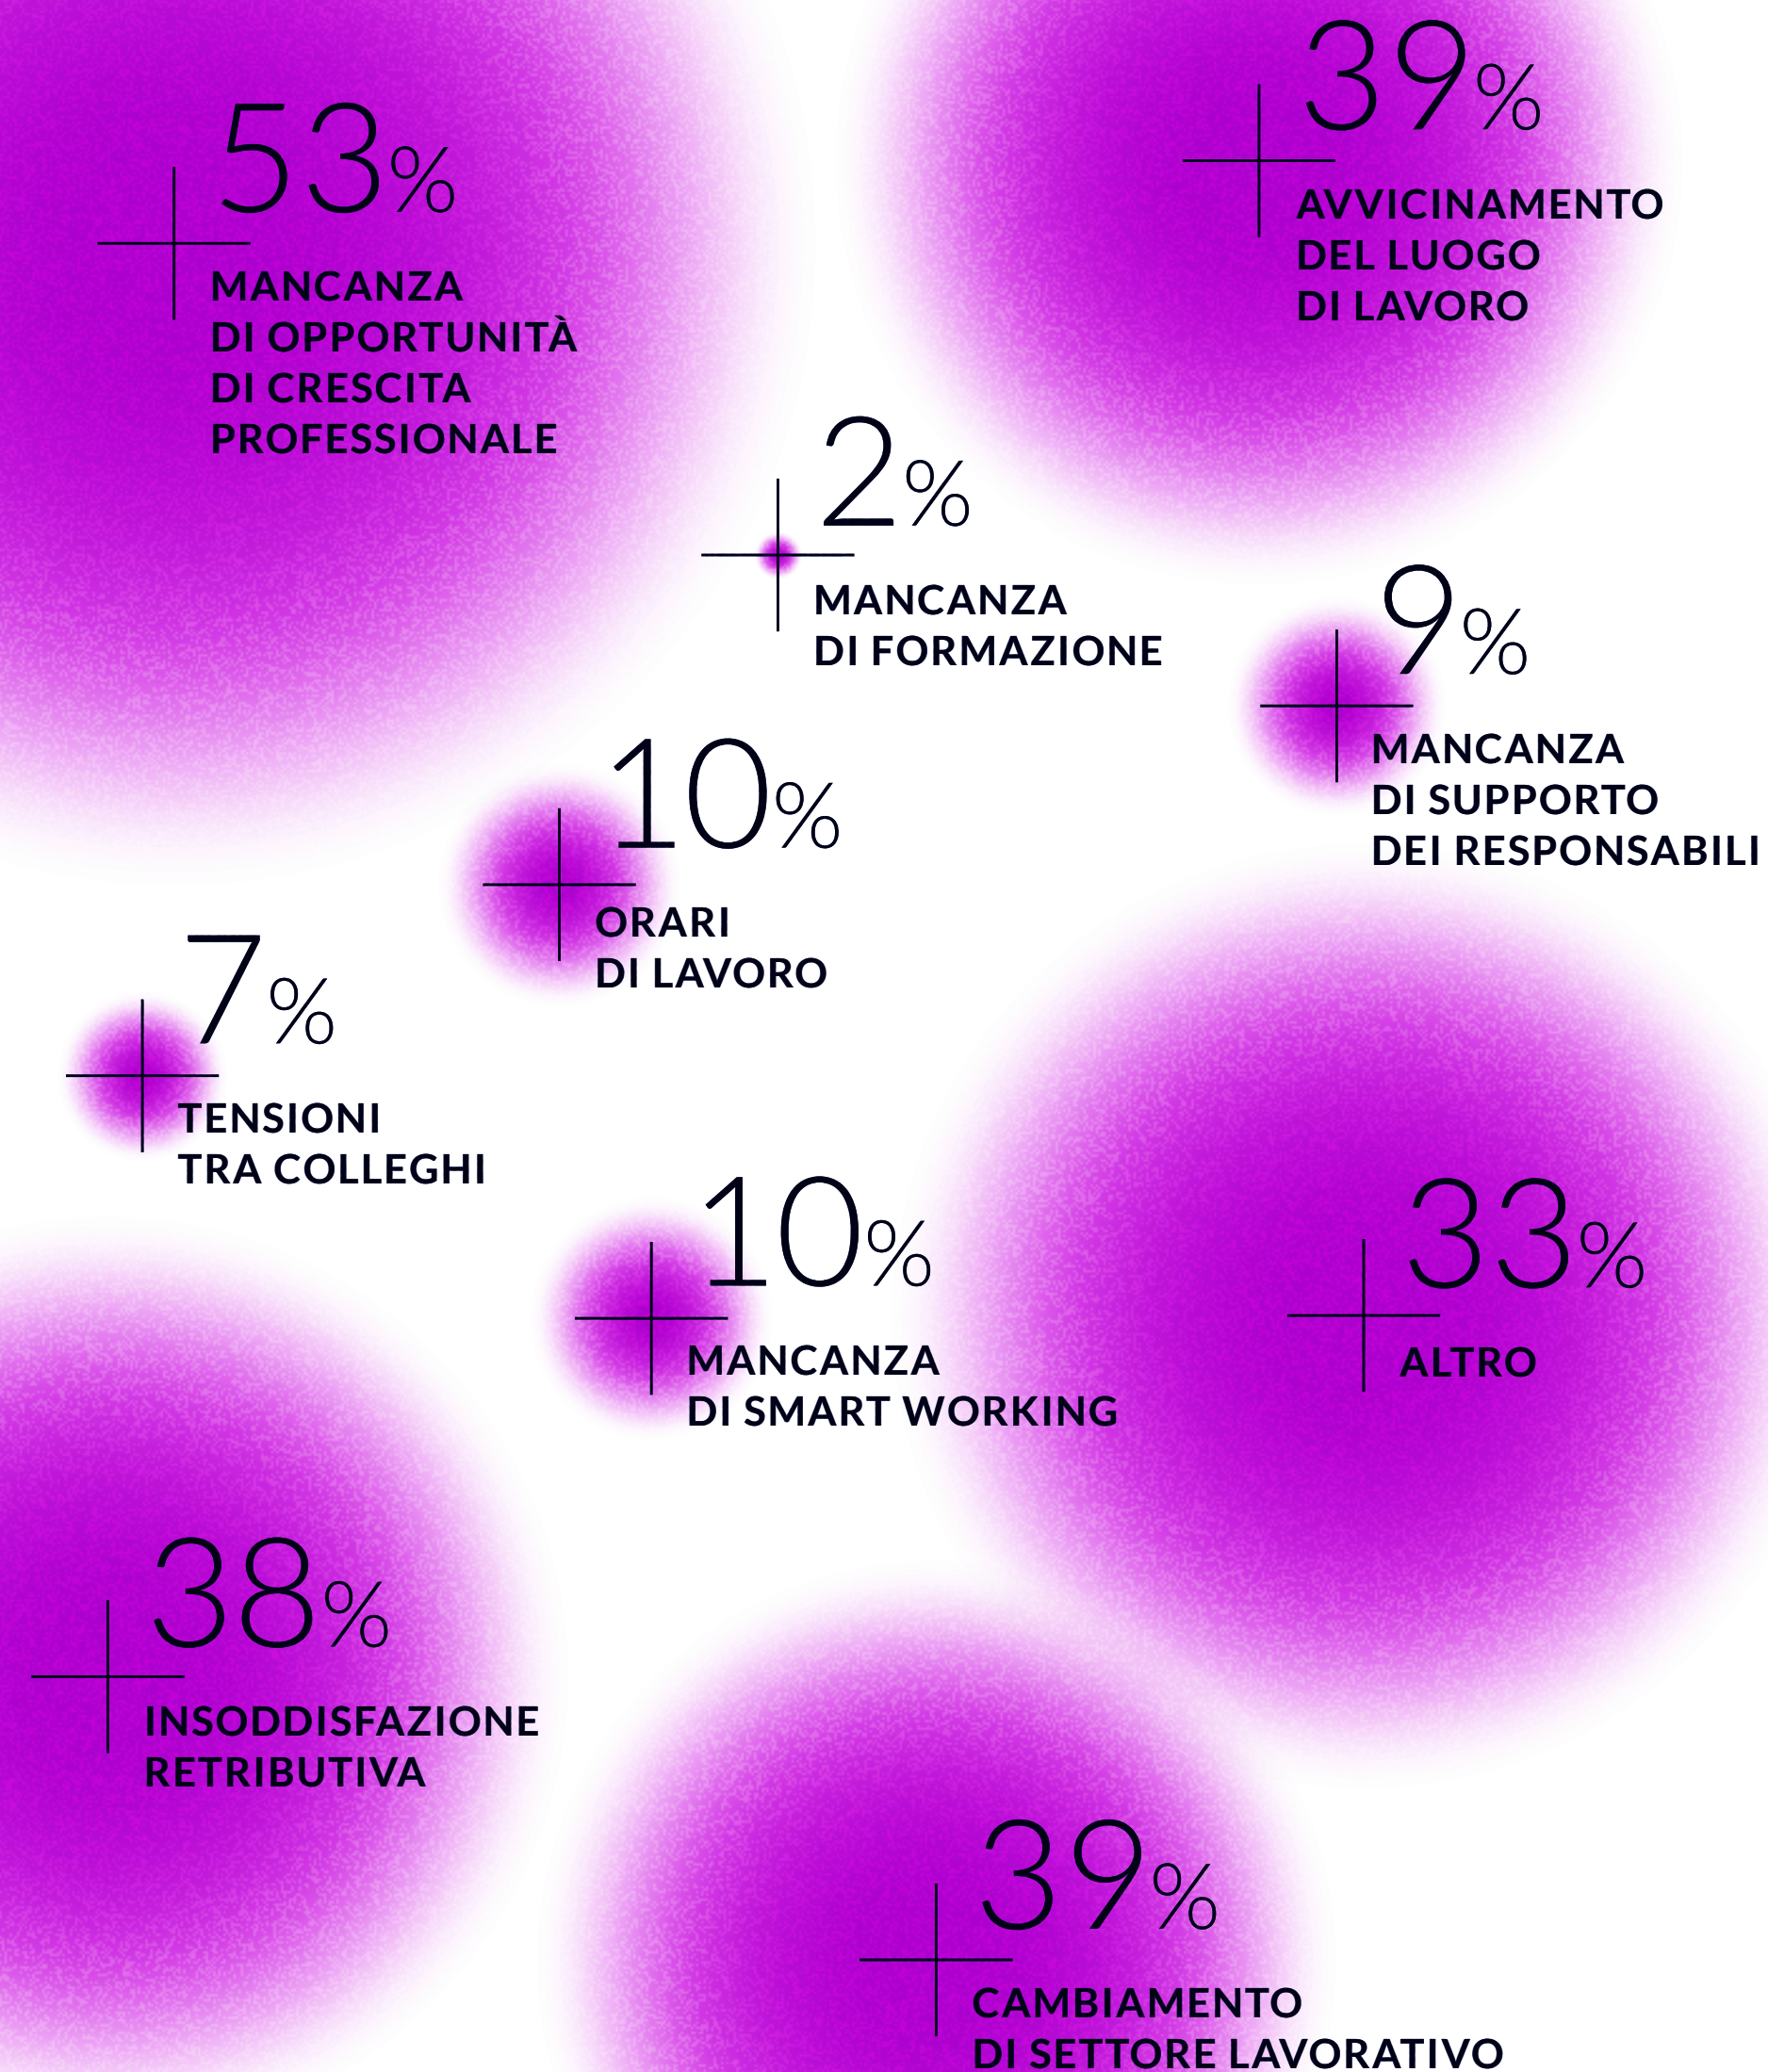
53%
MANCANZA DI OPPORTUNITÀ DI CRESCITA PROFESSIONALE

39%
AVVICINAMENTO DEL LUOGO DI LAVORO

2%
MANCANZA DI FORMAZIONE

9%
MANCANZA DI SUPPORTO DEI RESPONSABILI

10%
ORARI DI LAVORO

7%
TENSIONI TRA COLLEGHI

10%
MANCANZA DI SMART WORKING

33%
ALTRO

38%
INSODDISFAZIONE RETRIBUTIVA

39%
CAMBIAMENTO DI SETTORE LAVORATIVO